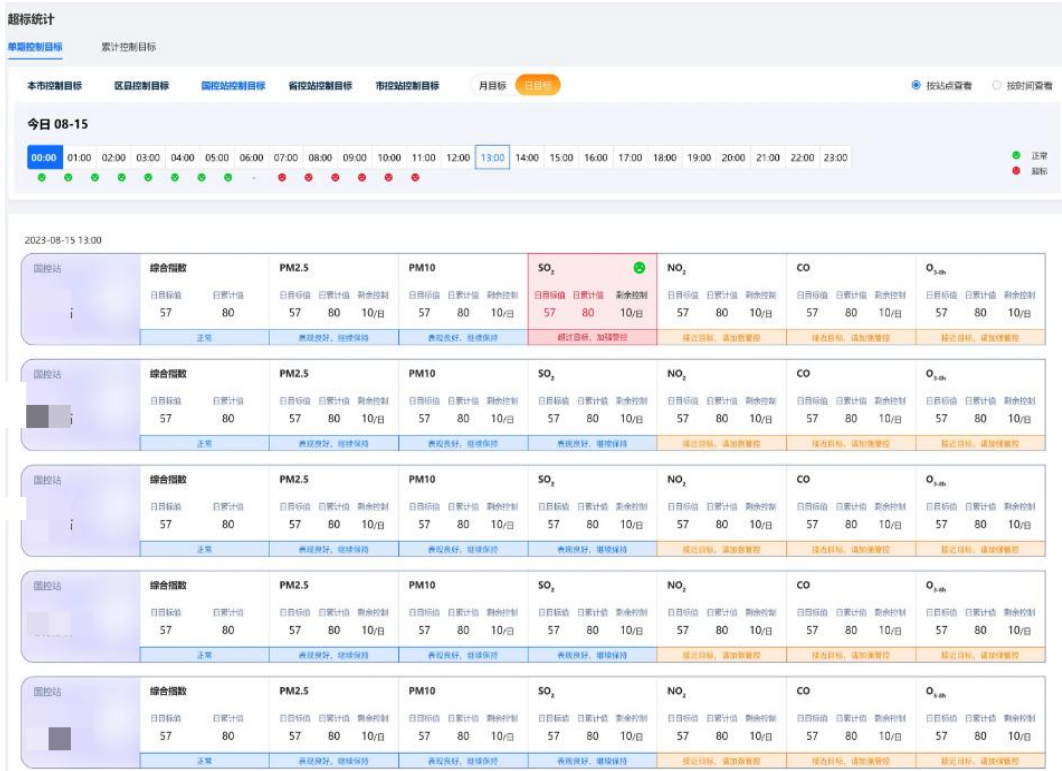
超标统计

单期控制目标　累计控制目标

本市控制目标　区县控制目标　国控站控制目标　省控站控制目标　市控站控制目标　月目标　日目标

按站点查看　按时间查看

今日 08-15

00:00 01:00 02:00 03:00 04:00 05:00 06:00 07:00 08:00 09:00 10:00 11:00 12:00 13:00 14:00 15:00 16:00 17:00 18:00 19:00 20:00 21:00 22:00 23:00

正常
超标

2023-08-15 13:00

| 国控站 | 综合指数 | PM2.5 | PM10 | $SO_2$ | $NO_2$ | CO | $O_{3-8h}$ |
|---|---|---|---|---|---|---|---|
| | 日目标值 日累计值<br>57 80 | 日目标值 日累计值 剩余控制<br>57 80 10/日 | 日目标值 日累计值 剩余控制<br>57 80 10/日 | 日目标值 日累计值 剩余控制<br>57 80 10/日 | 日目标值 日累计值 剩余控制<br>57 80 10/日 | 日目标值 日累计值 剩余控制<br>57 80 10/日 | 日目标值 日累计值 剩余控制<br>57 80 10/日 |
| | 正常 | 表现良好，继续保持 | 表现良好，继续保持 | 超过目标，加强管控 | 接近目标，请加强管控 | 接近目标，请加强管控 | 接近目标，请加强管控 |
| 国控站 | 综合指数 | PM2.5 | PM10 | $SO_2$ | $NO_2$ | CO | $O_{3-8h}$ |
| | 日目标值 日累计值<br>57 80 | 日目标值 日累计值 剩余控制<br>57 80 10/日 | 日目标值 日累计值 剩余控制<br>57 80 10/日 | 日目标值 日累计值 剩余控制<br>57 80 10/日 | 日目标值 日累计值 剩余控制<br>57 80 10/日 | 日目标值 日累计值 剩余控制<br>57 80 10/日 | 日目标值 日累计值 剩余控制<br>57 80 10/日 |
| | 正常 | 表现良好，继续保持 | 表现良好，继续保持 | 表现良好，继续保持 | 接近目标，请加强管控 | 接近目标，请加强管控 | 接近目标，请加强管控 |
| 国控站 | 综合指数 | PM2.5 | PM10 | $SO_2$ | $NO_2$ | CO | $O_{3-8h}$ |
| | 日目标值 日累计值<br>57 80 | 日目标值 日累计值 剩余控制<br>57 80 10/日 | 日目标值 日累计值 剩余控制<br>57 80 10/日 | 日目标值 日累计值 剩余控制<br>57 80 10/日 | 日目标值 日累计值 剩余控制<br>57 80 10/日 | 日目标值 日累计值 剩余控制<br>57 80 10/日 | 日目标值 日累计值 剩余控制<br>57 80 10/日 |
| | 正常 | 表现良好，继续保持 | 表现良好，继续保持 | 表现良好，继续保持 | 接近目标，请加强管控 | 接近目标，请加强管控 | 接近目标，请加强管控 |
| 国控站 | 综合指数 | PM2.5 | PM10 | $SO_2$ | $NO_2$ | CO | $O_{3-8h}$ |
| | 日目标值 日累计值<br>57 80 | 日目标值 日累计值 剩余控制<br>57 80 10/日 | 日目标值 日累计值 剩余控制<br>57 80 10/日 | 日目标值 日累计值 剩余控制<br>57 80 10/日 | 日目标值 日累计值 剩余控制<br>57 80 10/日 | 日目标值 日累计值 剩余控制<br>57 80 10/日 | 日目标值 日累计值 剩余控制<br>57 80 10/日 |
| | 正常 | 表现良好，继续保持 | 表现良好，继续保持 | 表现良好，继续保持 | 接近目标，请加强管控 | 接近目标，请加强管控 | 接近目标，请加强管控 |
| 国控站 | 综合指数 | PM2.5 | PM10 | $SO_2$ | $NO_2$ | CO | $O_{3-8h}$ |
| | 日目标值 日累计值<br>57 80 | 日目标值 日累计值 剩余控制<br>57 80 10/日 | 日目标值 日累计值 剩余控制<br>57 80 10/日 | 日目标值 日累计值 剩余控制<br>57 80 10/日 | 日目标值 日累计值 剩余控制<br>57 80 10/日 | 日目标值 日累计值 剩余控制<br>57 80 10/日 | 日目标值 日累计值 剩余控制<br>57 80 10/日 |
| | 正常 | 表现良好，继续保持 | 表现良好，继续保持 | 表现良好，继续保持 | 接近目标，请加强管控 | 接近目标，请加强管控 | 接近目标，请加强管控 |